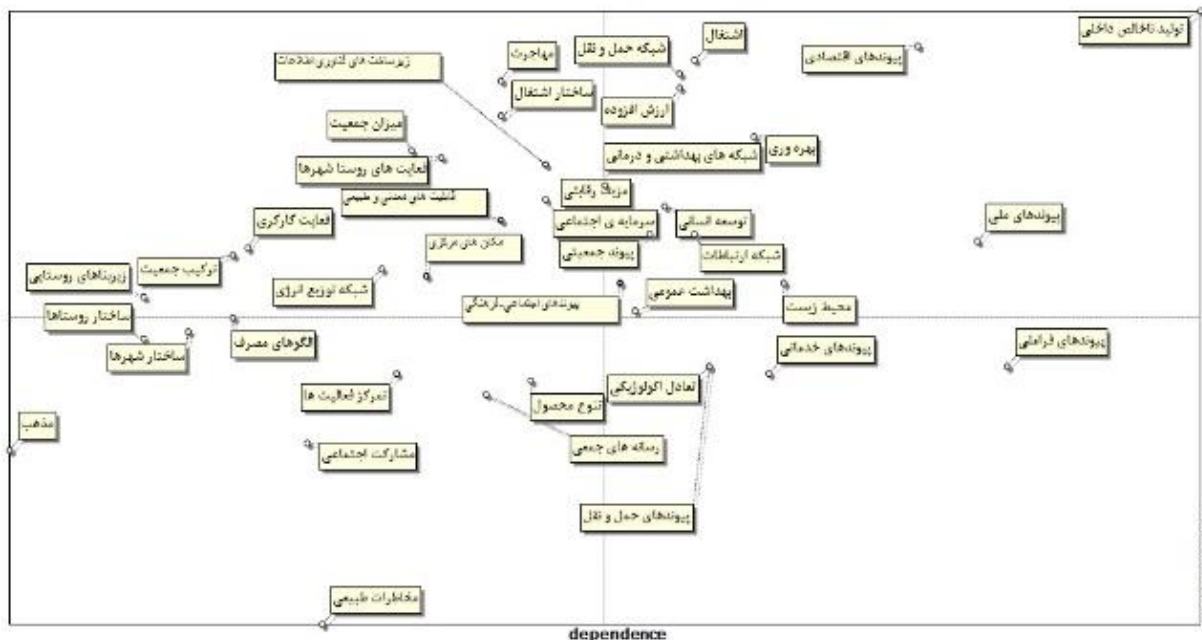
تولید ناخالص داخلی
اشتغال
شبکه حمل و نقل
مهاجرت
زیرساخت های تکنوری اطلاعات
پیوندهای اقتصادی
ساختار اشتغال
ارزش افزوده
میزان جمعیت
بهره وری
شبکه های بهداشتی و درمانی
فعالیت های روستا شهرها
قابلیت های محیطی و طبیعی
مزیت رقابتی
پیوندهای ملی
فعالیت کارگری
سرمایه ی اجتماعی
توسعه انسانی
مکان های مرکزی
پیوند جمعیتی
شبکه ارتباطات
ترکیب جمعیت
پیوندهای روستایی
شبکه توزیع انرژی
پیوندهای اجتماعی-فرهنگی
بهداشت عمومی
محیط زیست
ساختار روستاها
الگوهای مصرف
پیوندهای فراملی
ساختار شهرها
پیوندهای خدماتی
تعادل اکولوژیکی
تمرکز فعالیت ها
تنوع محصول
مذهب
رسانه های جمعی
مشارکت اجتماعی
پیوندهای حمل و نقل
مخاطرات طبیعی
dependence